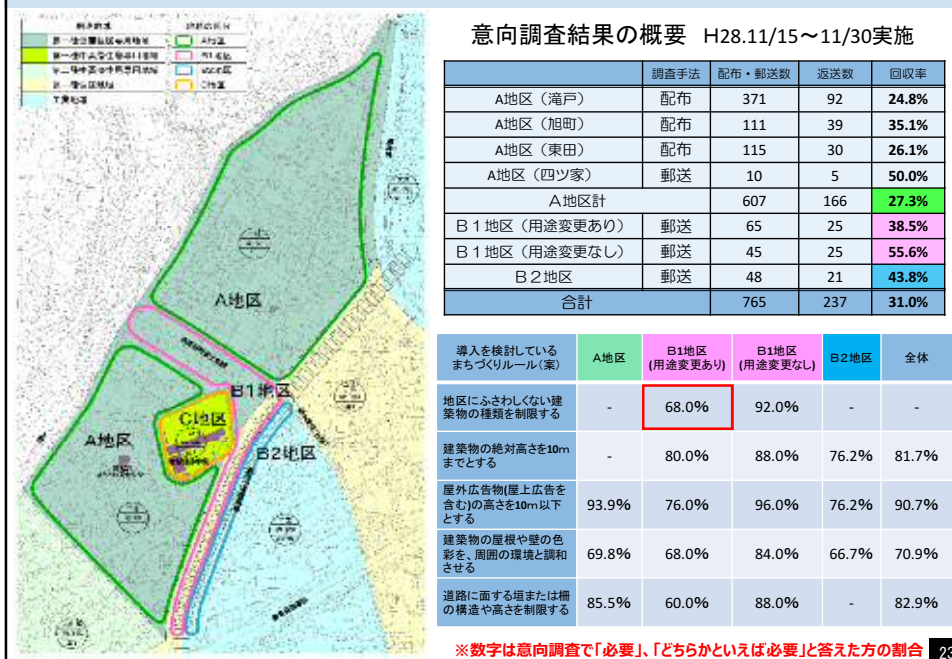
A地区

B1地区

C1地区

A地区

B2地区

意向調査結果の概要　H28.11/15〜11/30実施

| | 調査手法 | 配布・郵送数 | 返送数 | 回収率 |
|---|---|---|---|---|
| A地区（滝戸） | 配布 | 371 | 92 | 24.8% |
| A地区（旭町） | 配布 | 111 | 39 | 35.1% |
| A地区（東田） | 配布 | 115 | 30 | 26.1% |
| A地区（四ツ家） | 郵送 | 10 | 5 | 50.0% |
| A地区計 | | 607 | 166 | 27.3% |
| B１地区（用途変更あり） | 郵送 | 65 | 25 | 38.5% |
| B１地区（用途変更なし） | 郵送 | 45 | 25 | 55.6% |
| B２地区 | 郵送 | 48 | 21 | 43.8% |
| 合計 | | 765 | 237 | 31.0% |

| 導入を検討しているまちづくりルール(案) | A地区 | B1地区(用途変更あり) | B1地区(用途変更なし) | B2地区 | 全体 |
|---|---|---|---|---|---|
| 地区にふさわしくない建築物の種類を制限する | - | 68.0% | 92.0% | - | - |
| 建築物の絶対高さを10mまでとする | - | 80.0% | 88.0% | 76.2% | 81.7% |
| 屋外広告物(屋上広告を含む)の高さを10m以下とする | 93.9% | 76.0% | 96.0% | 76.2% | 90.7% |
| 建築物の屋根や壁の色彩を、周囲の環境と調和させる | 69.8% | 68.0% | 84.0% | 66.7% | 70.9% |
| 道路に面する垣または柵の構造や高さを制限する | 85.5% | 60.0% | 88.0% | - | 82.9% |

※数字は意向調査で「必要」、「どちらかといえば必要」と答えた方の割合

23